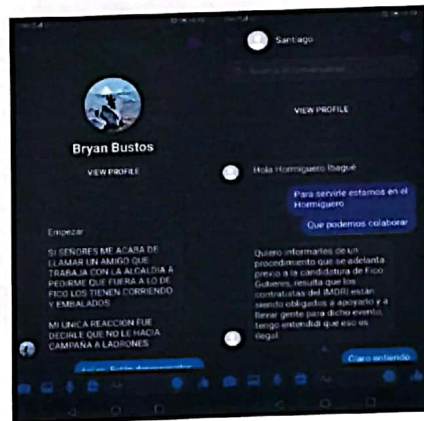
Santiago

Buscar en la conversación

VIEW PROFILE

Bryan Bustos

VIEW PROFILE

Empezar

SI SEÑORES ME ACABA DE LLAMAR UN AMIGO QUE TRABAJA CON LA ALCALDIA A PEDIRME QUE FUERA A LO DE FICO LOS TIENEN CORRIENDO Y EMBALADOS

MI UNICA REACCION FUE DECIRLE QUE NO LE HACIA CAMPAÑA A LADRONES

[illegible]

Hola Hormiguero Ibagué

Para servirle estamos en el Hormiguero

Que podemos colaborar

Quiero informarles de un procedimiento que se adelanta previo a la candidatura de Fico Gutierrez, resulta que los contratistas del IMDRI están siendo obligados a apoyarlo y a llevar gente para dicho evento, tengo entendido que eso es ilegal

Claro entiendo